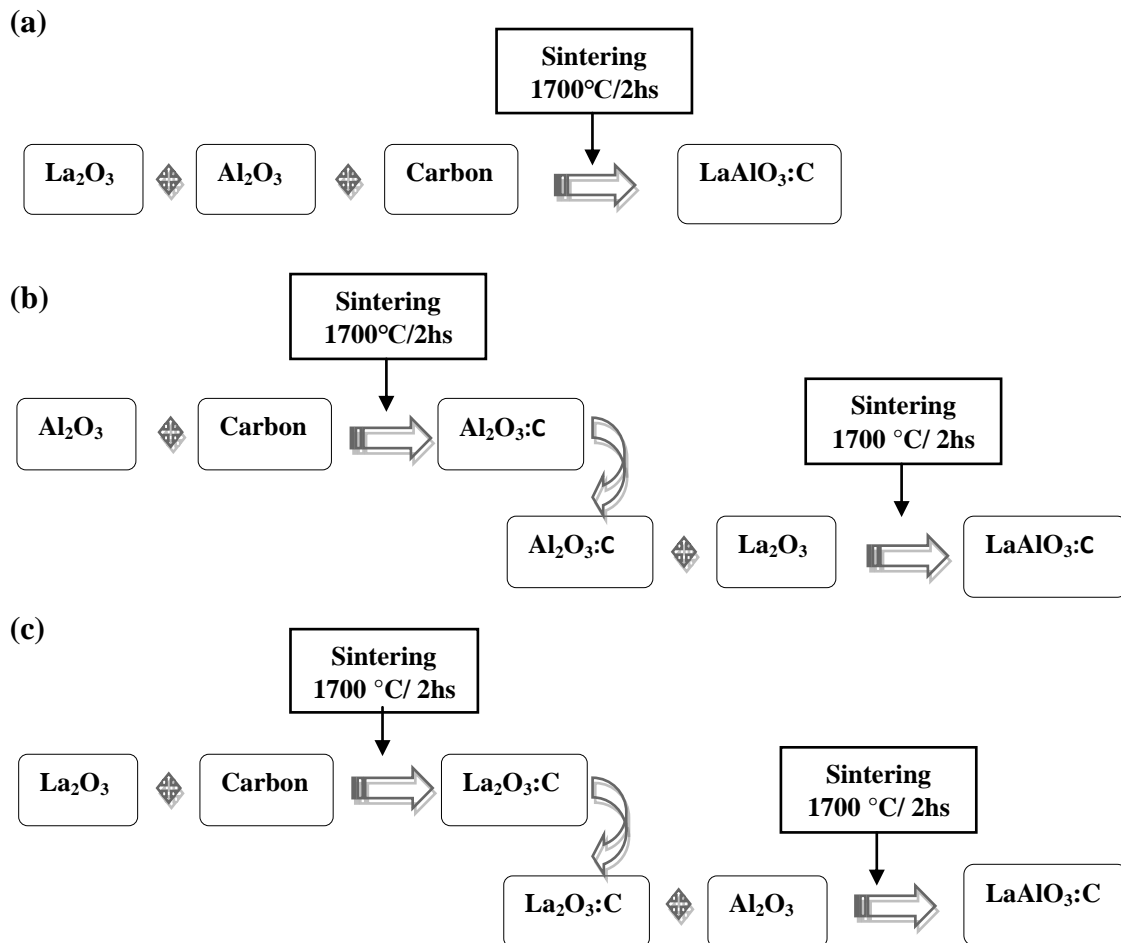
(a)

Sintering 1700°C/2hs

$La_2O_3$ $Al_2O_3$ Carbon $LaAlO_3$:C

(b)

Sintering 1700°C/2hs

$Al_2O_3$ Carbon $Al_2O_3$:C

Sintering 1700 °C/ 2hs

$Al_2O_3$:C $La_2O_3$ $LaAlO_3$:C

(c)

Sintering 1700 °C/ 2hs

$La_2O_3$ Carbon $La_2O_3$:C

Sintering 1700 °C/ 2hs

$La_2O_3$:C $Al_2O_3$ $LaAlO_3$:C